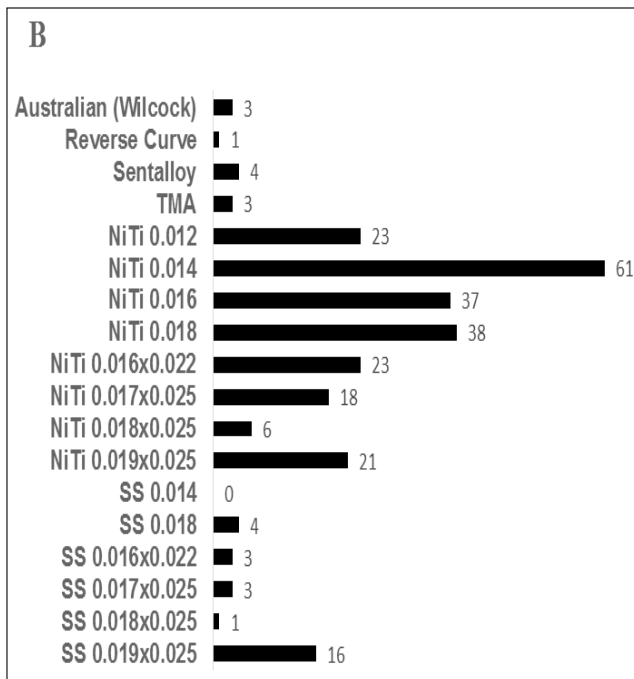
B

| Category | Value |
|---|---|
| Australian (Wilcock) | 3 |
| Reverse Curve | 1 |
| Sentalloy | 4 |
| TMA | 3 |
| NiTi 0.012 | 23 |
| NiTi 0.014 | 61 |
| NiTi 0.016 | 37 |
| NiTi 0.018 | 38 |
| NiTi 0.016x0.022 | 23 |
| NiTi 0.017x0.025 | 18 |
| NiTi 0.018x0.025 | 6 |
| NiTi 0.019x0.025 | 21 |
| SS 0.014 | 0 |
| SS 0.018 | 4 |
| SS 0.016x0.022 | 3 |
| SS 0.017x0.025 | 3 |
| SS 0.018x0.025 | 1 |
| SS 0.019x0.025 | 16 |